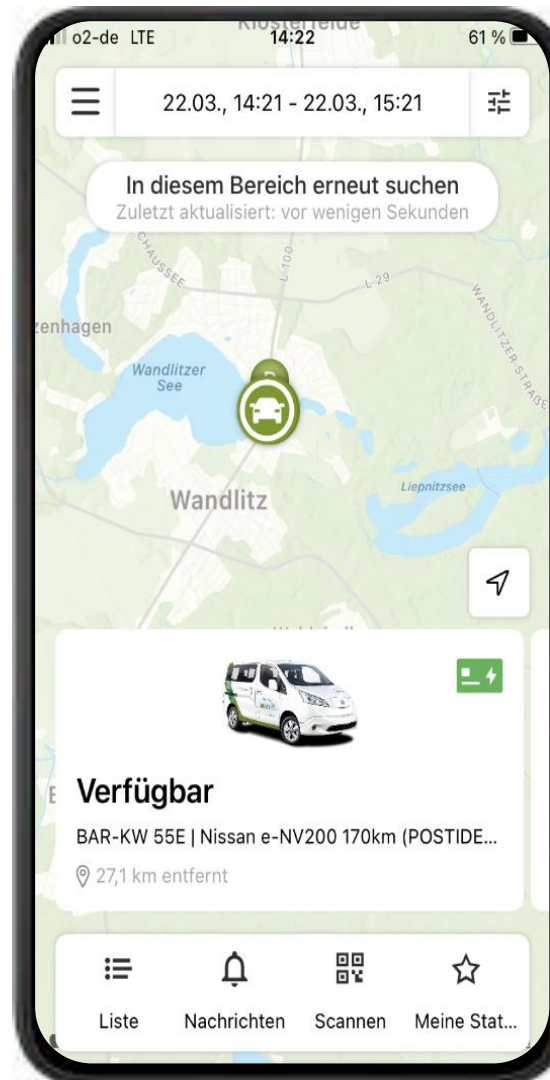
o2-de LTE
Klosterfelde
14:22
61 %

22.03., 14:21 - 22.03., 15:21

In diesem Bereich erneut suchen
Zuletzt aktualisiert: vor wenigen Sekunden

CHAUSSEE
L 100
L 29
WANDLITZER STRASSE
zenhagen
Wandlitzer See
Wandlitz
Liepnitzsee

Verfügbar
BAR-KW 55E | Nissan e-NV200 170km (POSTIDE...
27,1 km entfernt

Liste
Nachrichten
Scannen
Meine Stat...